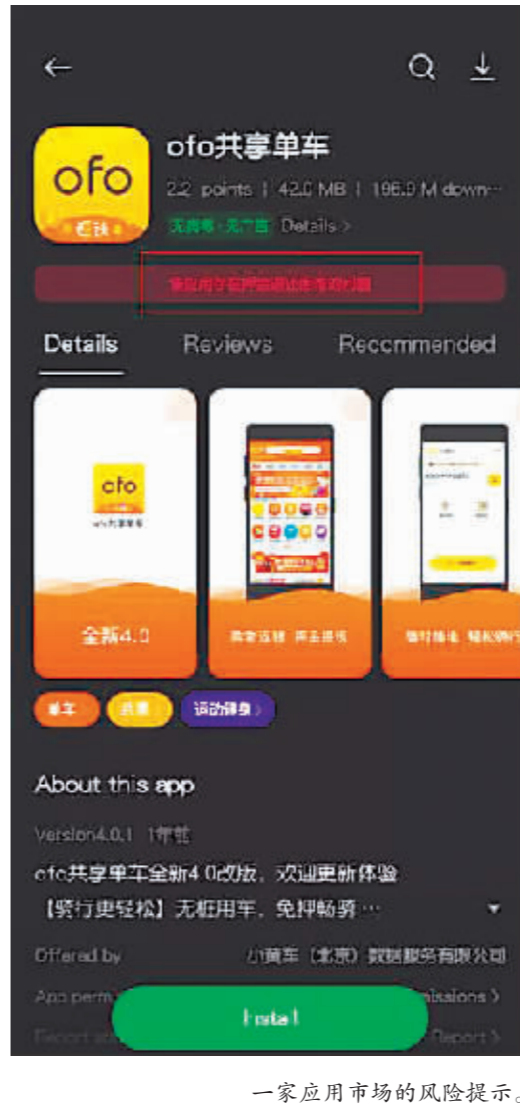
ofo共享单车

2.2 points | 42.0 MB | 196.9 M down···

无病毒 · 无广告 Details >

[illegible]

Details Reviews Recommended

ofo

ofo共享单车

全新4.0

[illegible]

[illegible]

单车 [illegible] 活动推荐 >

About this app

Version4.0.1 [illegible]

ofo共享单车全新4.0改版，欢迎更新体验

【骑行更轻松】无桩用车，免押畅骑···

Offered by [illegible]（北京）数据服务有限公司

App perm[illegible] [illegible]missions >

Report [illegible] Report >

Install

一家应用市场的风险提示。